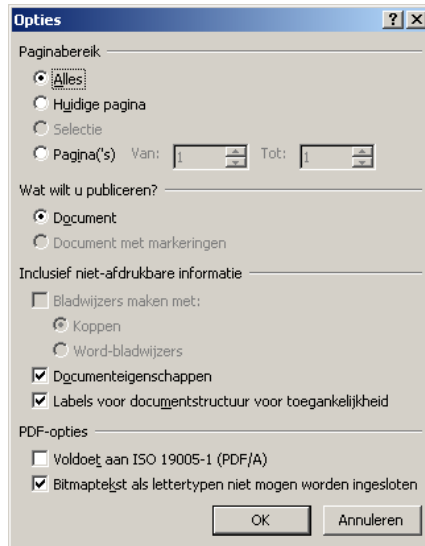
Opties

?

X

Paginabereik

Alles

Huidige pagina

Selectie

Pagina('s) Van: 1 Tot: 1

Wat wilt u publiceren?

Document

Document met markeringen

Inclusief niet-afdrukbare informatie

Bladwijzers maken met:

Koppen

Word-bladwijzers

Documenteigenschappen

Labels voor documentstructuur voor toegankelijkheid

PDF-opties

Voldoet aan ISO 19005-1 (PDF/A)

Bitmaptekst als lettertypen niet mogen worden ingesloten

OK

Annuleren